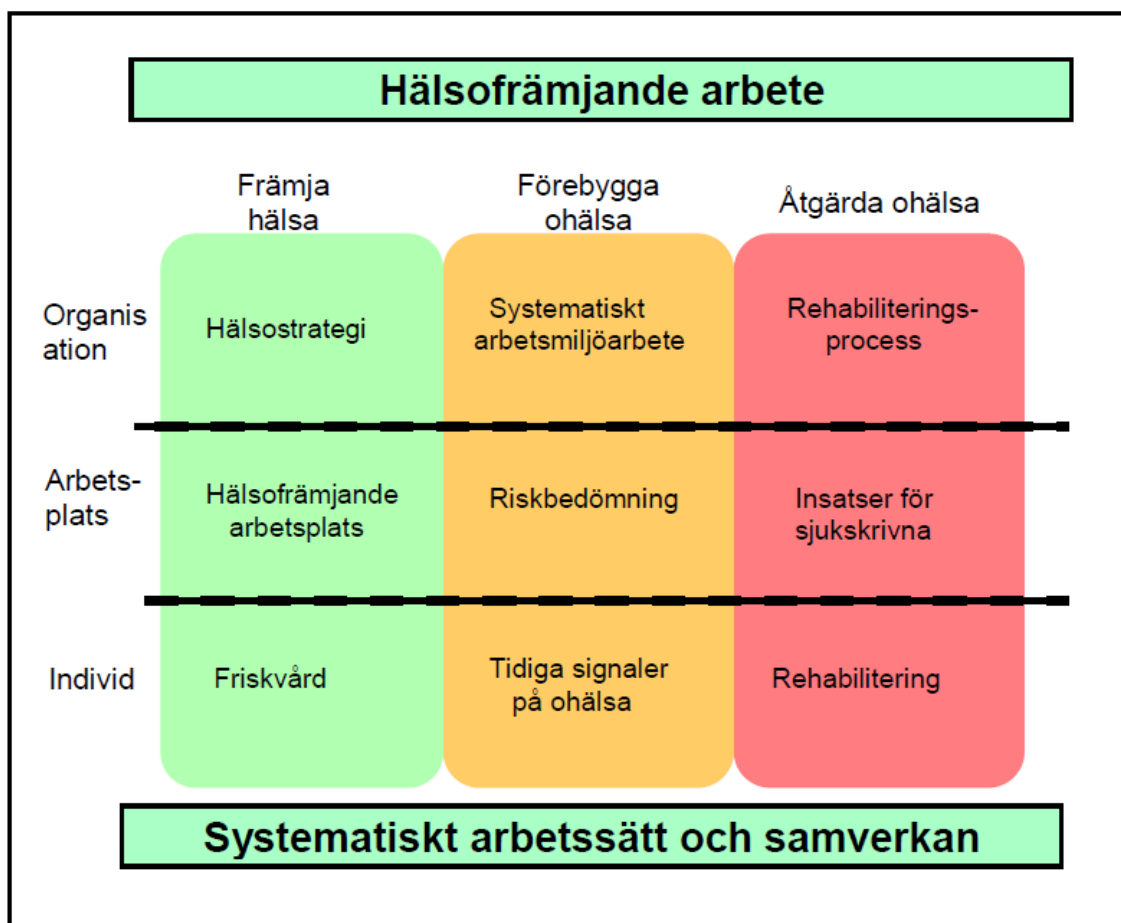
Hälsofrämjande arbete

| | Främja hälsa | Förebygga ohälsa | Åtgärda ohälsa |
|---|---|---|---|
| Organisation | Hälsostrategi | Systematiskt arbetsmiljöarbete | Rehabiliteringsprocess |
| Arbetsplats | Hälsofrämjande arbetsplats | Riskbedömning | Insatser för sjukskrivna |
| Individ | Friskvård | Tidiga signaler på ohälsa | Rehabilitering |

Systematiskt arbetssätt och samverkan